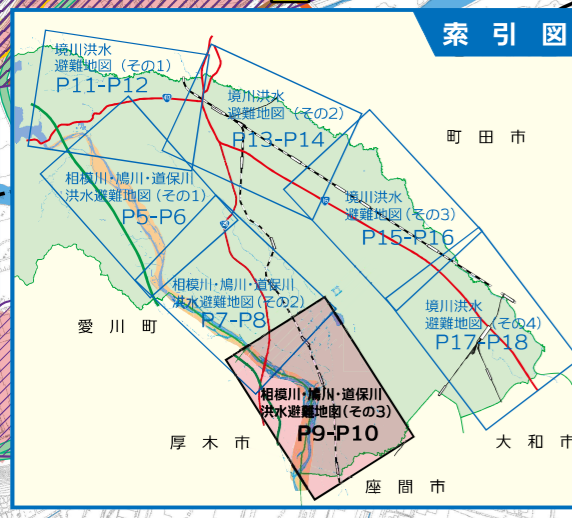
索引図

境川洪水
避難地図（その1）
P11-P12

境川洪水
避難地図（その2）
P13-P14

町田市

相模川・鳩川・道保川
洪水避難地図（その1）
P5-P6

境川洪水
避難地図（その3）
P15-P16

相模川・鳩川・道保川
洪水避難地図（その2）
P7-P8

境川洪水
避難地図（その4）
P17-P18

愛川町

相模川・鳩川・道保川
洪水避難地図（その3）
P9-P10

厚木市

大和市

座間市